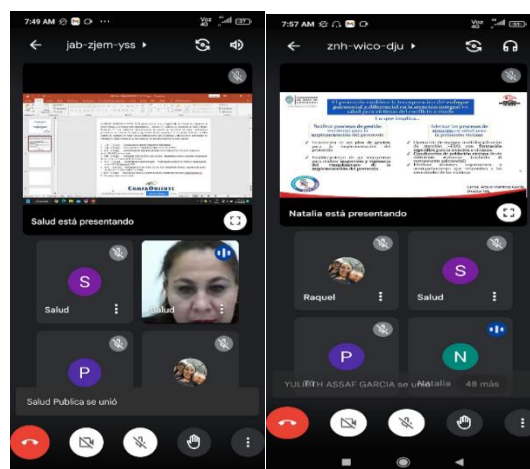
7:49 AM

jab-zjem-yss

Salud está presentando

S

Salud

Salud

P

Salud Publica se unió

7:57 AM

znh-wico-dju

Natalia está presentando

Raquel

S

Salud

P

N

YULI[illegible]H ASSAF GARCIA se unió

Natalia

48 más